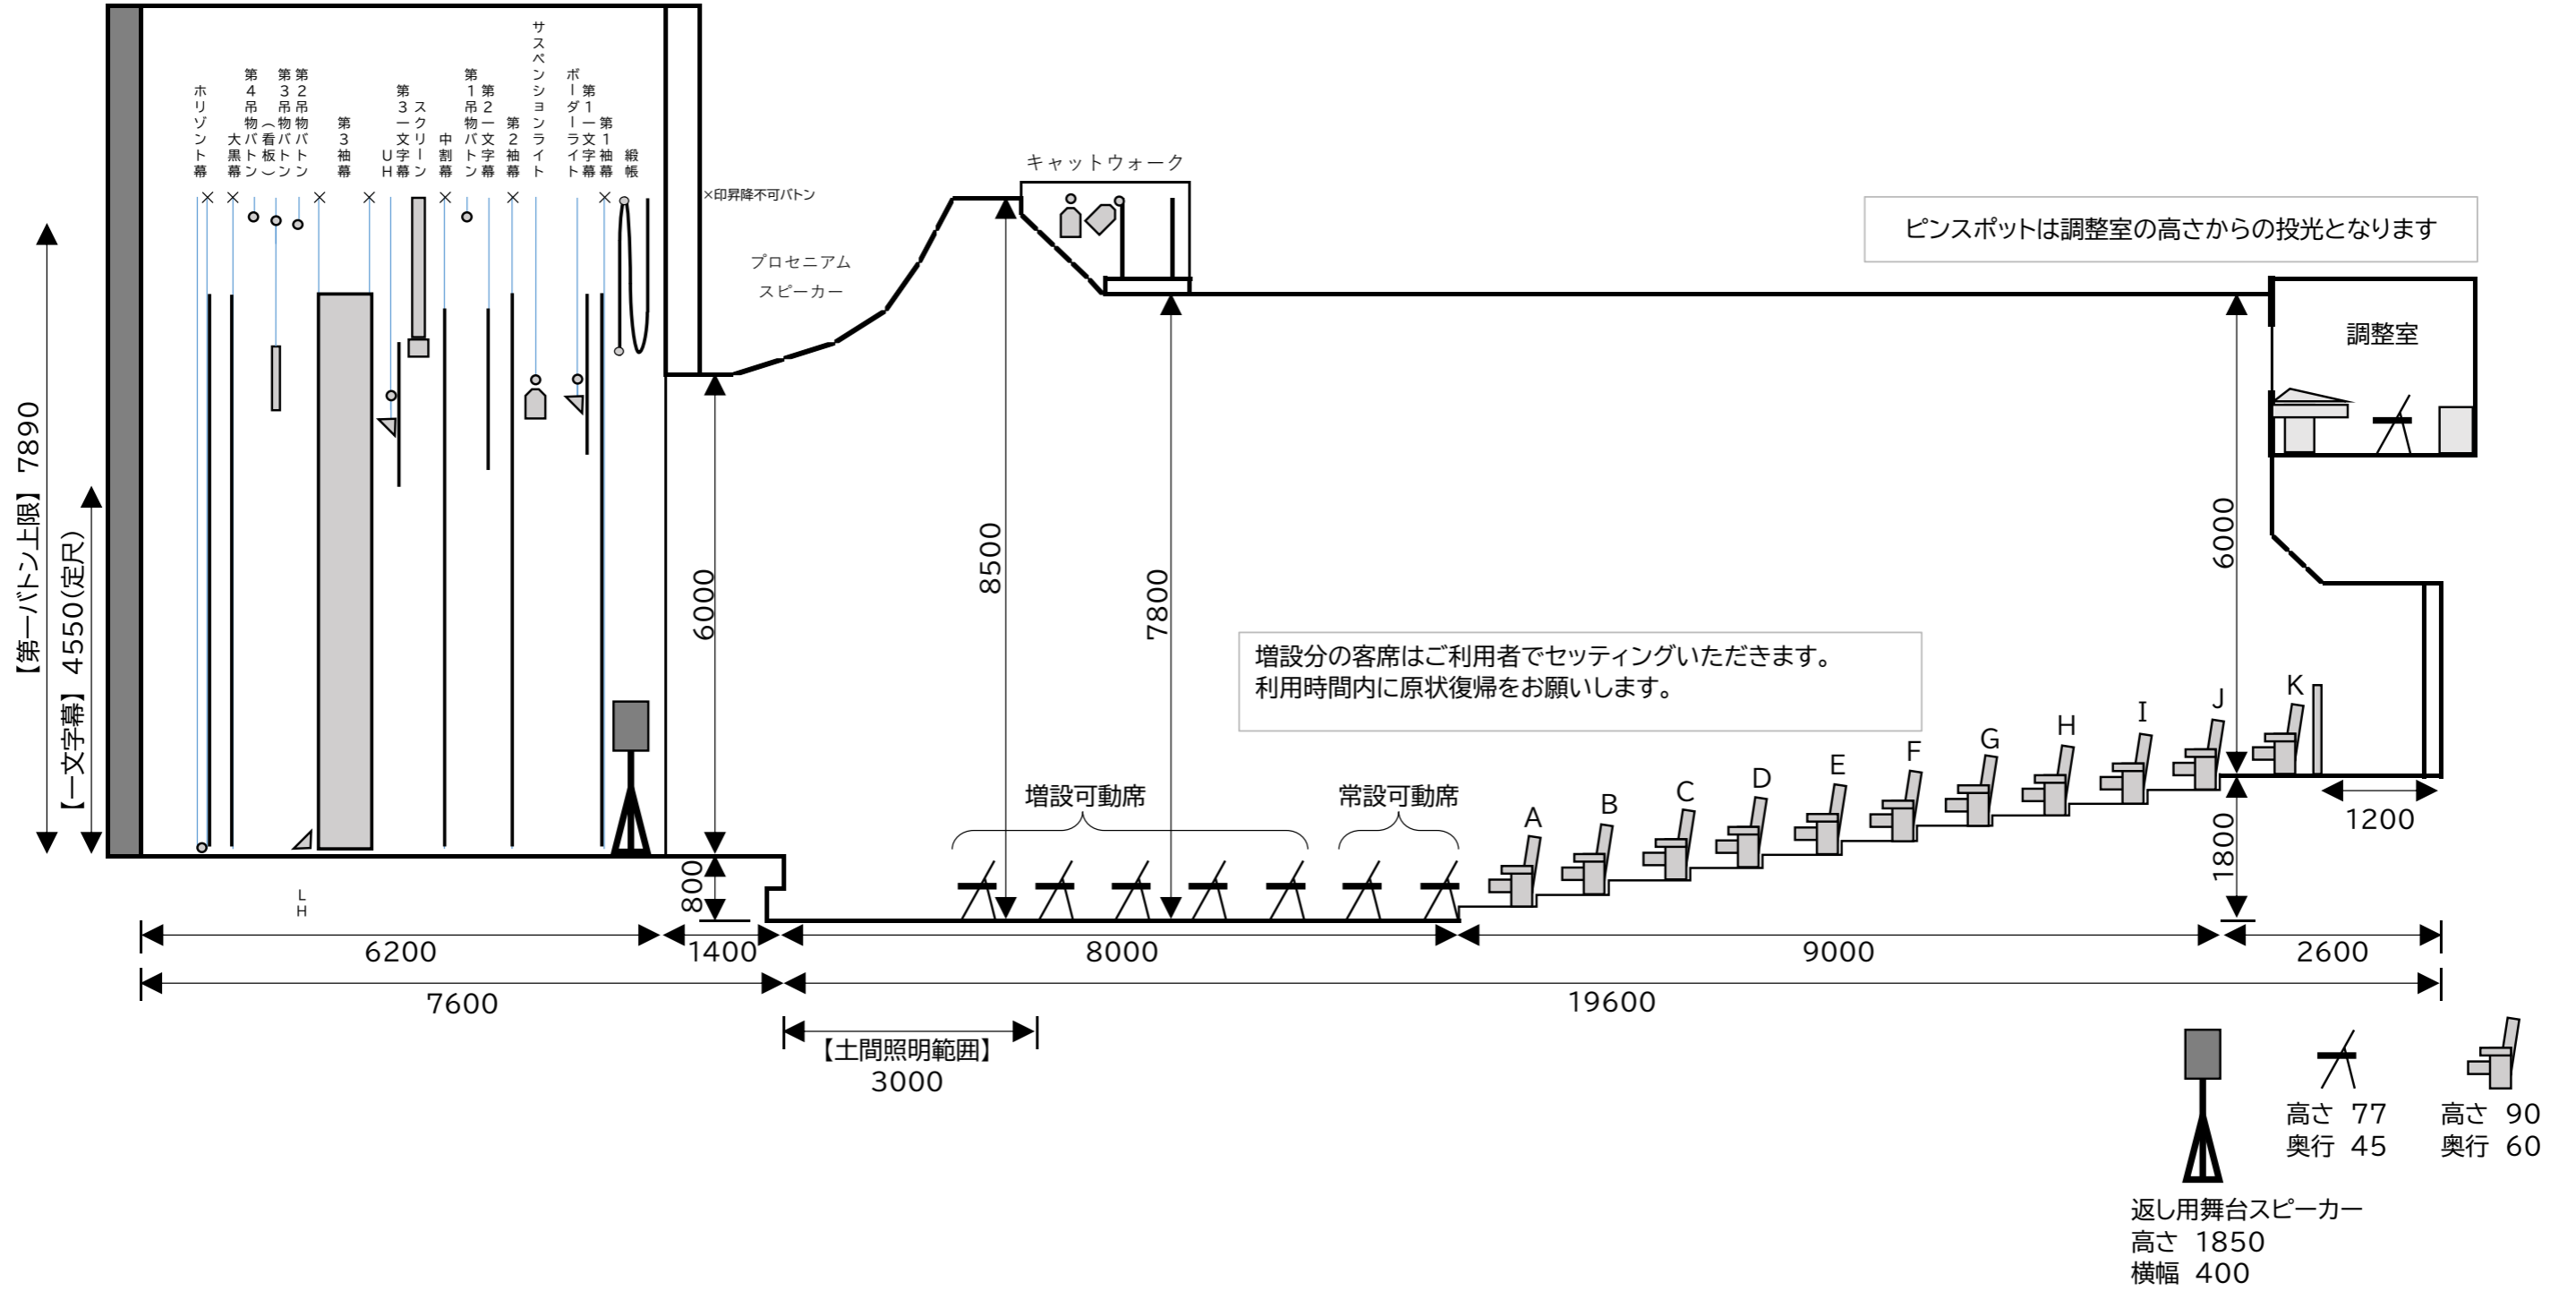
ホリゾント幕
大黒幕
第4吊物バトン
第3吊物バトン（看板）
第2吊物バトン
第3袖幕
第3一文字幕
UH
スクリーン
中割幕
第1吊物バトン
第2一文字幕
第2袖幕
サスペンションライト
ボーダーライト
第1一文字幕
第1袖幕
緞帳
×印昇降不可バトン

プロセニアム
スピーカー

キャットウォーク

ピンスポットは調整室の高さからの投光となります

調整室

【第一バトン上限】 7890
【一文字幕】 4550(定尺)

6000
8500
7800
6000

増設分の客席はご利用者でセッティングいただきます。
利用時間内に原状復帰をお願いします。

増設可動席
常設可動席

A B C D E F G H I J K

1200
1800
800
LH

6200
1400
8000
9000
2600
7600
19600

【土間照明範囲】
3000

高さ 77
奥行 45
高さ 90
奥行 60

返し用舞台スピーカー
高さ 1850
横幅 400